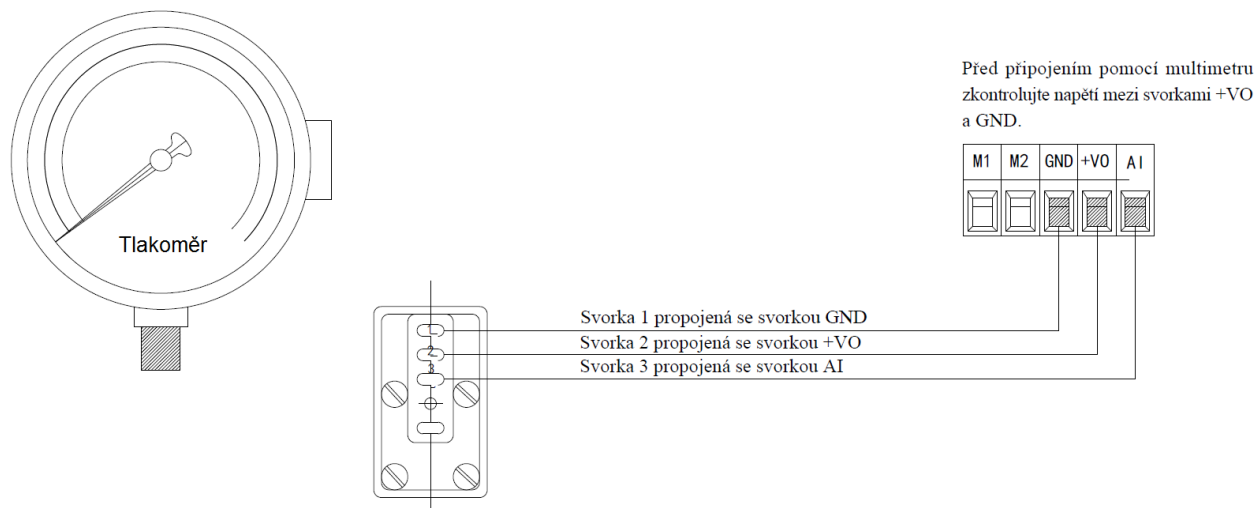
Tlakoměr

Před připojením pomocí multimetru zkontrolujte napětí mezi svorkami +VO a GND.

| M1 | M2 | GND | +VO | AI |
|---|---|---|---|---|

1
2
3

Svorka 1 propojená se svorkou GND
Svorka 2 propojená se svorkou +VO
Svorka 3 propojená se svorkou AI